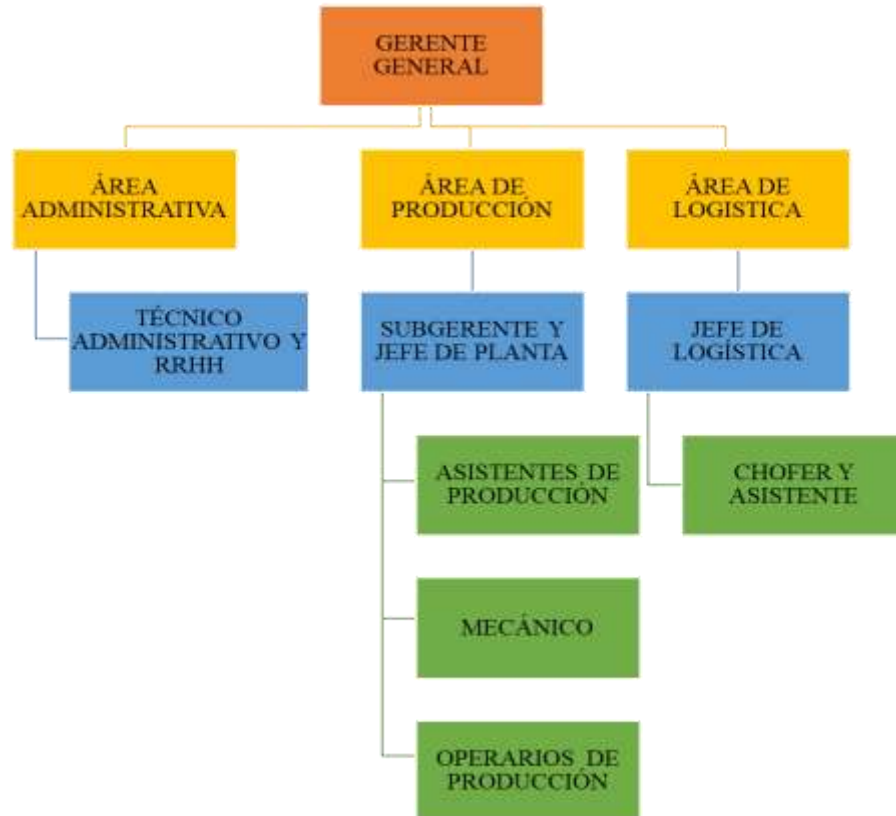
GERENTE GENERAL

ÁREA ADMINISTRATIVA

ÁREA DE PRODUCCIÓN

ÁREA DE LOGISTICA

TÉCNICO ADMINISTRATIVO Y RRHH

SUBGERENTE Y JEFE DE PLANTA

JEFE DE LOGÍSTICA

ASISTENTES DE PRODUCCIÓN

CHOFER Y ASISTENTE

MECÁNICO

OPERARIOS DE PRODUCCIÓN